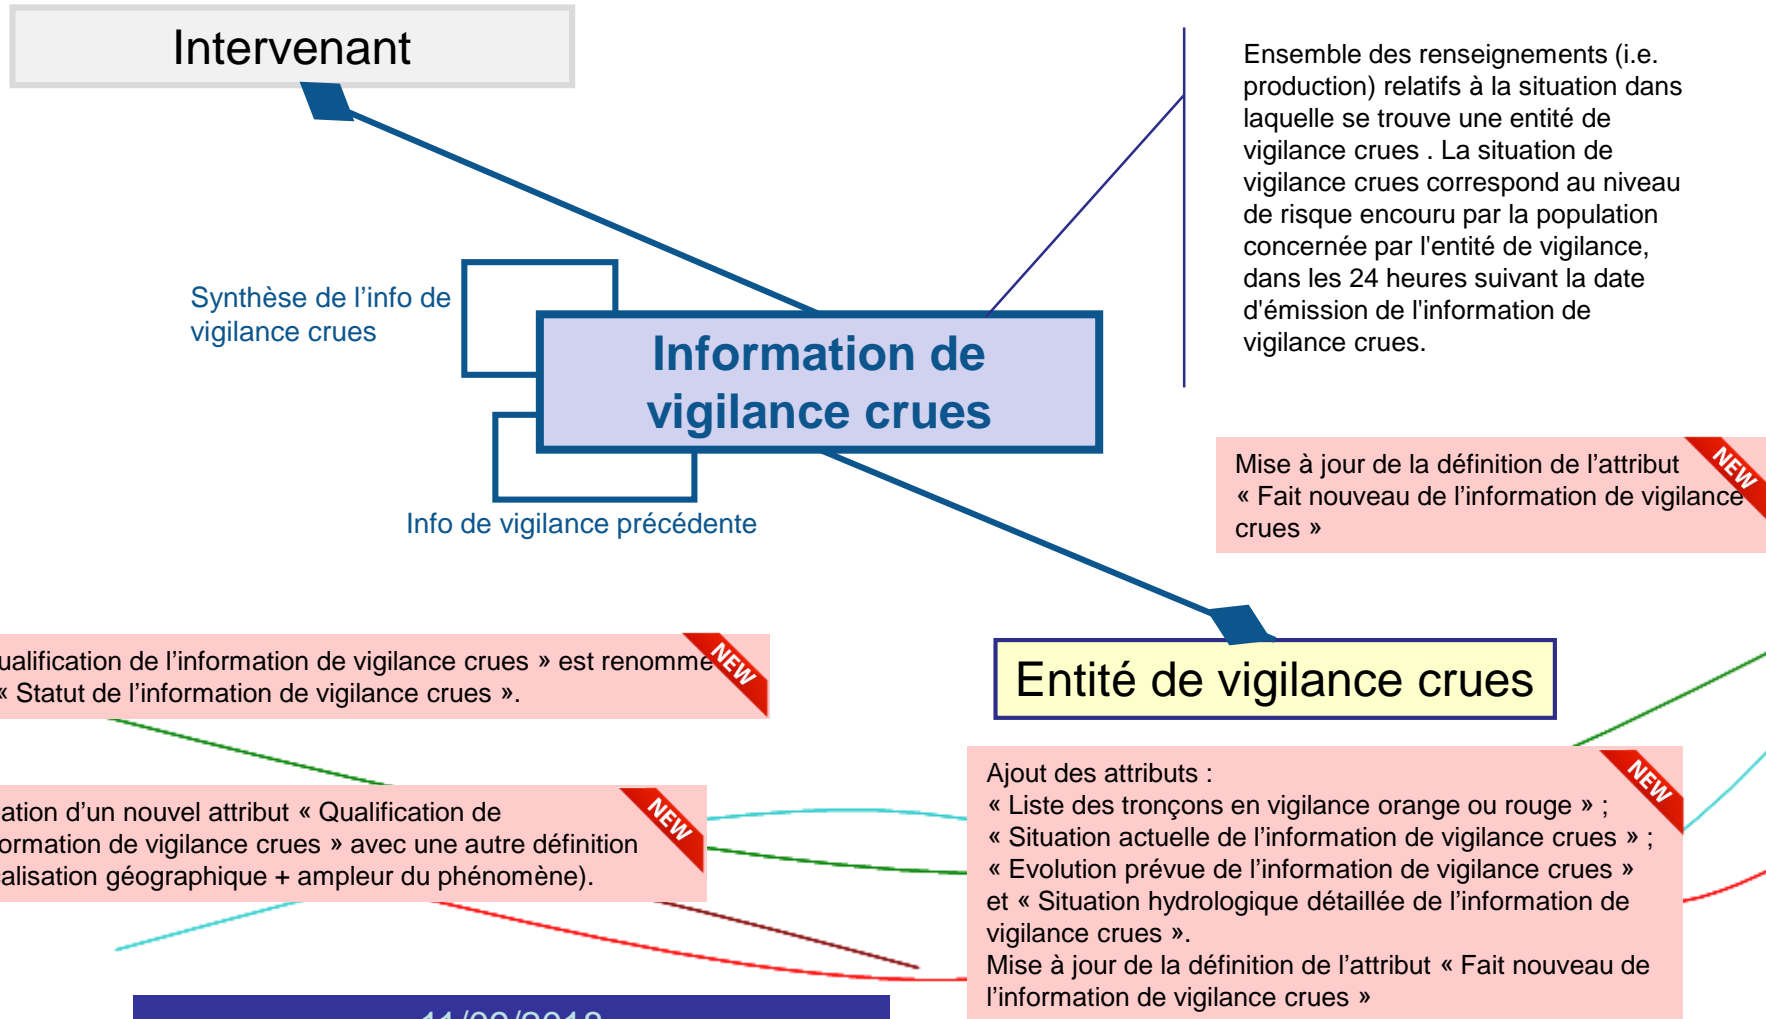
Intervenant

Ensemble des renseignements (i.e. production) relatifs à la situation dans laquelle se trouve une entité de vigilance crues . La situation de vigilance crues correspond au niveau de risque encouru par la population concernée par l'entité de vigilance, dans les 24 heures suivant la date d'émission de l'information de vigilance crues.

Synthèse de l'info de vigilance crues

Information de vigilance crues

Info de vigilance précédente

Mise à jour de la définition de l'attribut « Fait nouveau de l'information de vigilance crues »

NEW

ualification de l'information de vigilance crues » est renomme « Statut de l'information de vigilance crues ».

NEW

Entité de vigilance crues

ation d'un nouvel attribut « Qualification de ormation de vigilance crues » avec une autre définition alisation géographique + ampleur du phénomène).

NEW

Ajout des attributs :
« Liste des tronçons en vigilance orange ou rouge » ;
« Situation actuelle de l'information de vigilance crues » ;
« Evolution prévue de l'information de vigilance crues » et « Situation hydrologique détaillée de l'information de vigilance crues ».
Mise à jour de la définition de l'attribut « Fait nouveau de l'information de vigilance crues »

NEW

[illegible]